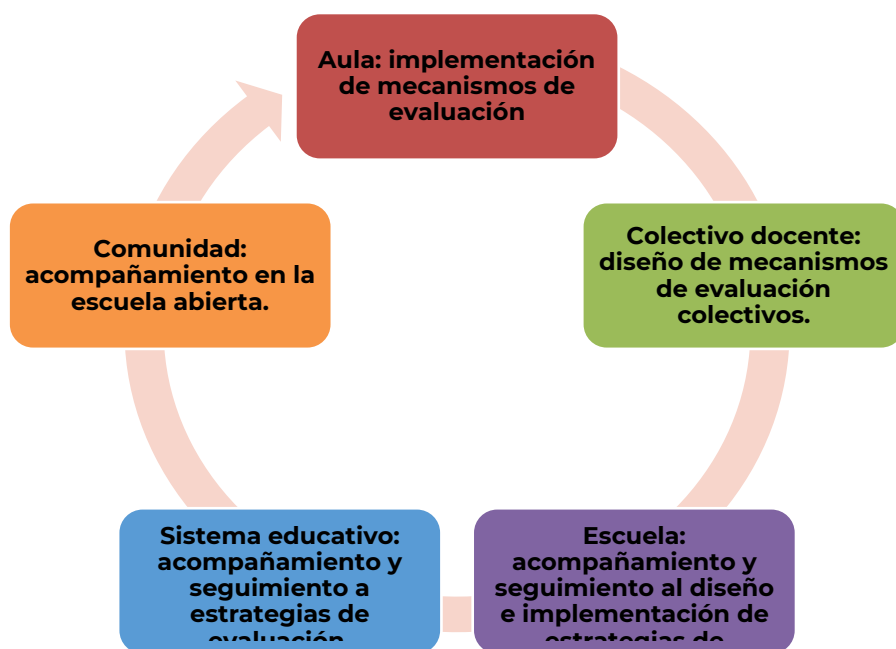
Aula: implementación de mecanismos de evaluación

Colectivo docente: diseño de mecanismos de evaluación colectivos.

Escuela: acompañamiento y seguimiento al diseño e implementación de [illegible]

Sistema educativo: acompañamiento y seguimiento a estrategias de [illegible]

Comunidad: acompañamiento en la escuela abierta.